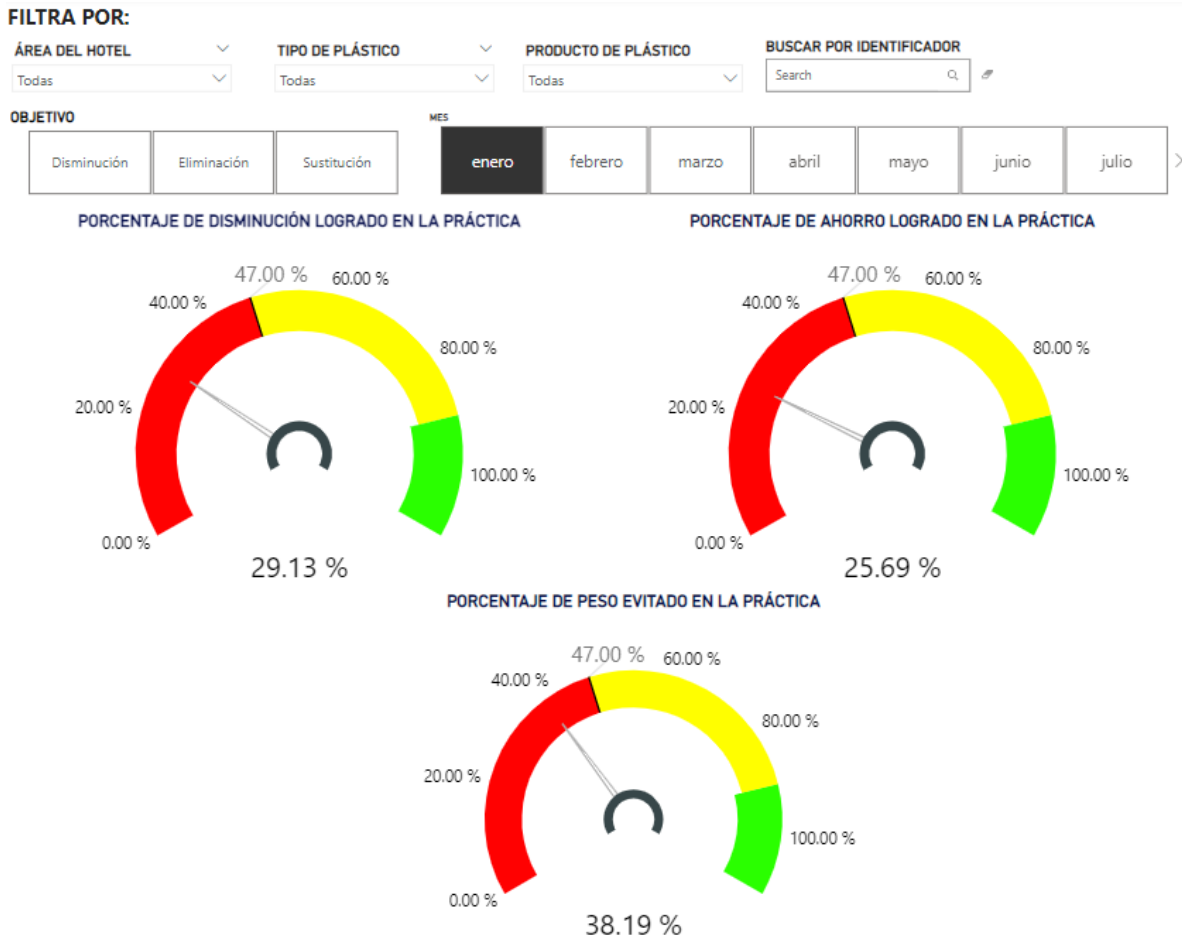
FILTRA POR:

ÁREA DEL HOTEL
Todas

TIPO DE PLÁSTICO
Todas

PRODUCTO DE PLÁSTICO
Todas

BUSCAR POR IDENTIFICADOR
Search

OBJETIVO
Disminución
Eliminación
Sustitución

MES
enero
febrero
marzo
abril
mayo
junio
julio

PORCENTAJE DE DISMINUCIÓN LOGRADO EN LA PRÁCTICA

47.00 %
60.00 %
40.00 %
80.00 %
20.00 %
100.00 %
0.00 %
29.13 %

PORCENTAJE DE AHORRO LOGRADO EN LA PRÁCTICA

47.00 %
60.00 %
40.00 %
80.00 %
20.00 %
100.00 %
0.00 %
25.69 %

PORCENTAJE DE PESO EVITADO EN LA PRÁCTICA

47.00 %
60.00 %
40.00 %
80.00 %
20.00 %
100.00 %
0.00 %
38.19 %